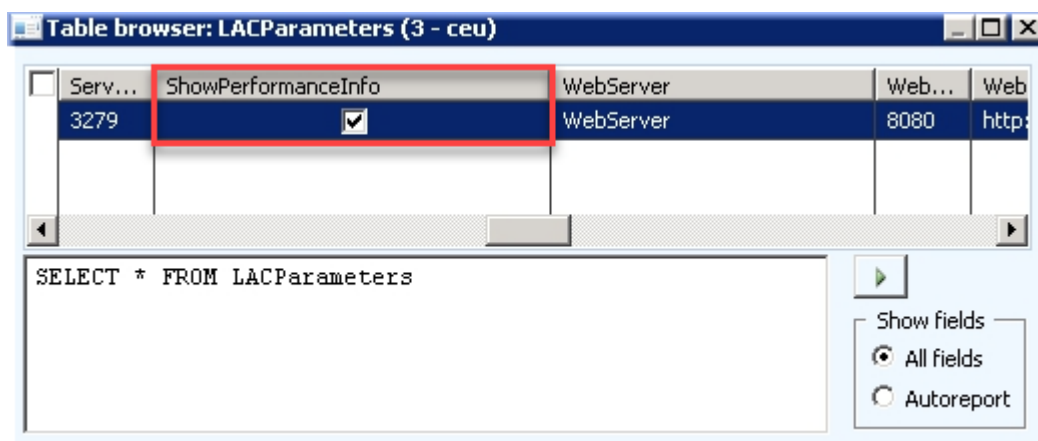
Table browser: LACParameters (3 - ceu)

| Serv... | ShowPerformanceInfo | WebServer | Web... | Web |
|---|---|---|---|---|
| 3279 | ☑ | WebServer | 8080 | http: |

SELECT * FROM LACParameters

Show fields
All fields
Autoreport